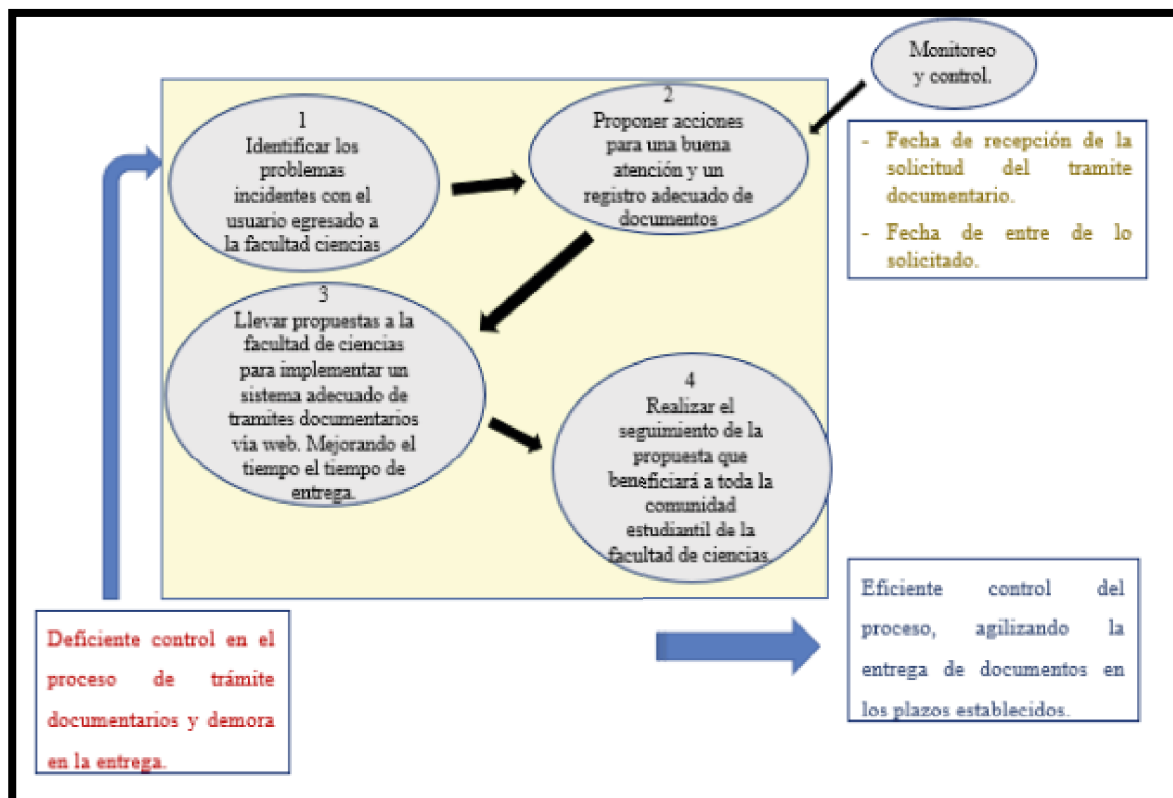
Monitoreo y control.

1
Identificar los problemas incidentes con el usuario egresado a la facultad ciencias

2
Proponer acciones para una buena atención y un registro adecuado de documentos

- Fecha de recepción de la solicitud del tramite documentario.
- Fecha de entre de lo solicitado.

3
Llevar propuestas a la facultad de ciencias para implementar un sistema adecuado de tramites documentarios vía web. Mejorando el tiempo el tiempo de entrega.

4
Realizar el seguimiento de la propuesta que beneficiará a toda la comunidad estudiantil de la facultad de ciencias.

Deficiente control en el proceso de trámite documentarios y demora en la entrega.

Eficiente control del proceso, agilizando la entrega de documentos en los plazos establecidos.